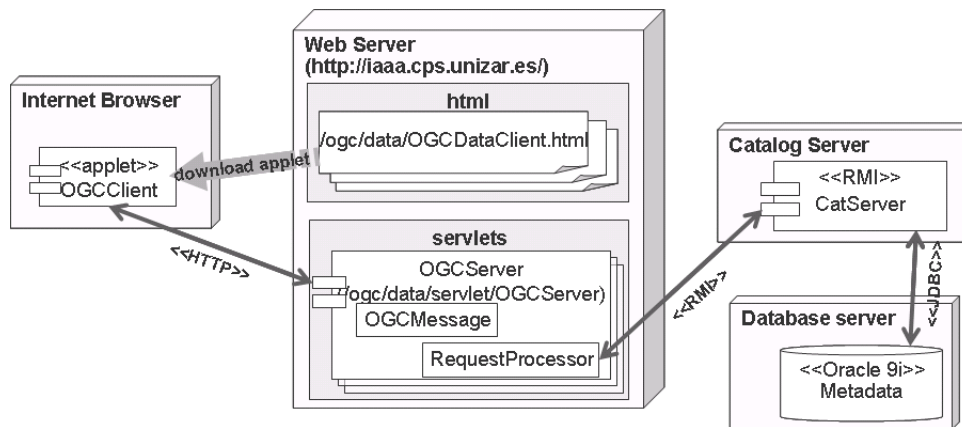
Web Server
(http://iaaa.cps.unizar.es/)

html

/ogc/data/OGCDataClient.html

Internet Browser

<<applet>>
OGCClient

download applet

Catalog Server

<<RMI>>
CatServer

servlets

OGCServer
(/ogc/data/servlet/OGCServer)

OGCMessage

RequestProcessor

<<HTTP>>

<<RMI>>

<<JDBC>>

Database server

<<Oracle 9i>>
Metadata